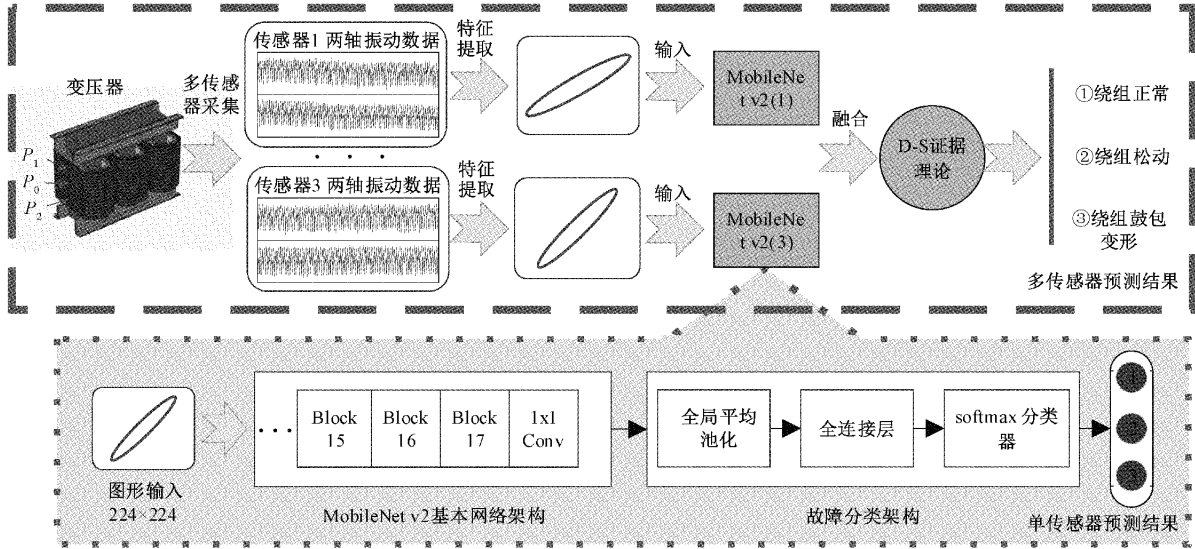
变压器

$P_1$
$P_0$
$P_2$

多传感器采集

传感器1 两轴振动数据

• • •

传感器3 两轴振动数据

特征提取

特征提取

输入

输入

MobileNet v2(1)

MobileNet v2(3)

融合

D-S证据理论

①绕组正常

②绕组松动

③绕组鼓包变形

多传感器预测结果

图形输入
224×224

• • •

| Block 15 | Block 16 | Block 17 | 1x1 Conv |
|---|---|---|---|

MobileNet v2基本网络架构

全局平均池化

全连接层

softmax 分类器

故障分类架构

单传感器预测结果